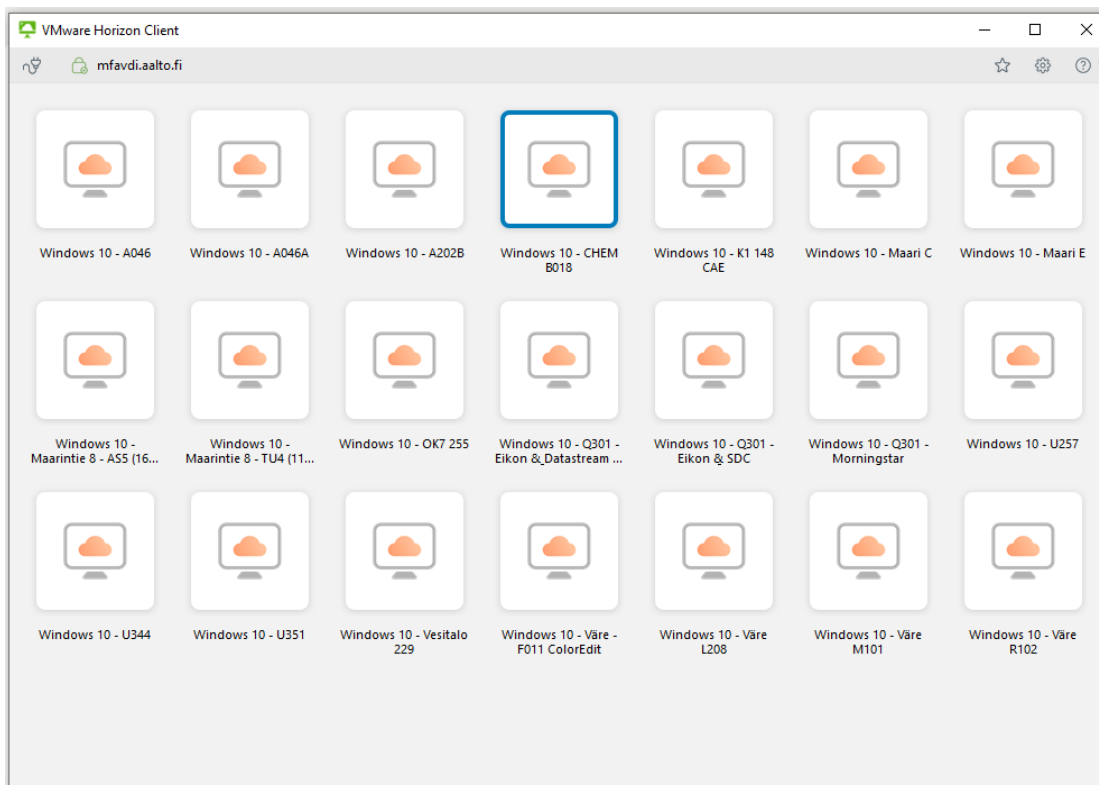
VMware Horizon Client

mfavdi.aalto.fi

Windows 10 - A046

Windows 10 - A046A

Windows 10 - A202B

Windows 10 - CHEM B018

Windows 10 - K1 148 CAE

Windows 10 - Maari C

Windows 10 - Maari E

Windows 10 - Maarintie 8 - AS5 (16...

Windows 10 - Maarintie 8 - TU4 (11...

Windows 10 - OK7 255

Windows 10 - Q301 - Eikon &_Datastream ...

Windows 10 - Q301 - Eikon & SDC

Windows 10 - Q301 - Morningstar

Windows 10 - U257

Windows 10 - U344

Windows 10 - U351

Windows 10 - Vesitalo 229

Windows 10 - Väre - F011 ColorEdit

Windows 10 - Väre L208

Windows 10 - Väre M101

Windows 10 - Väre R102